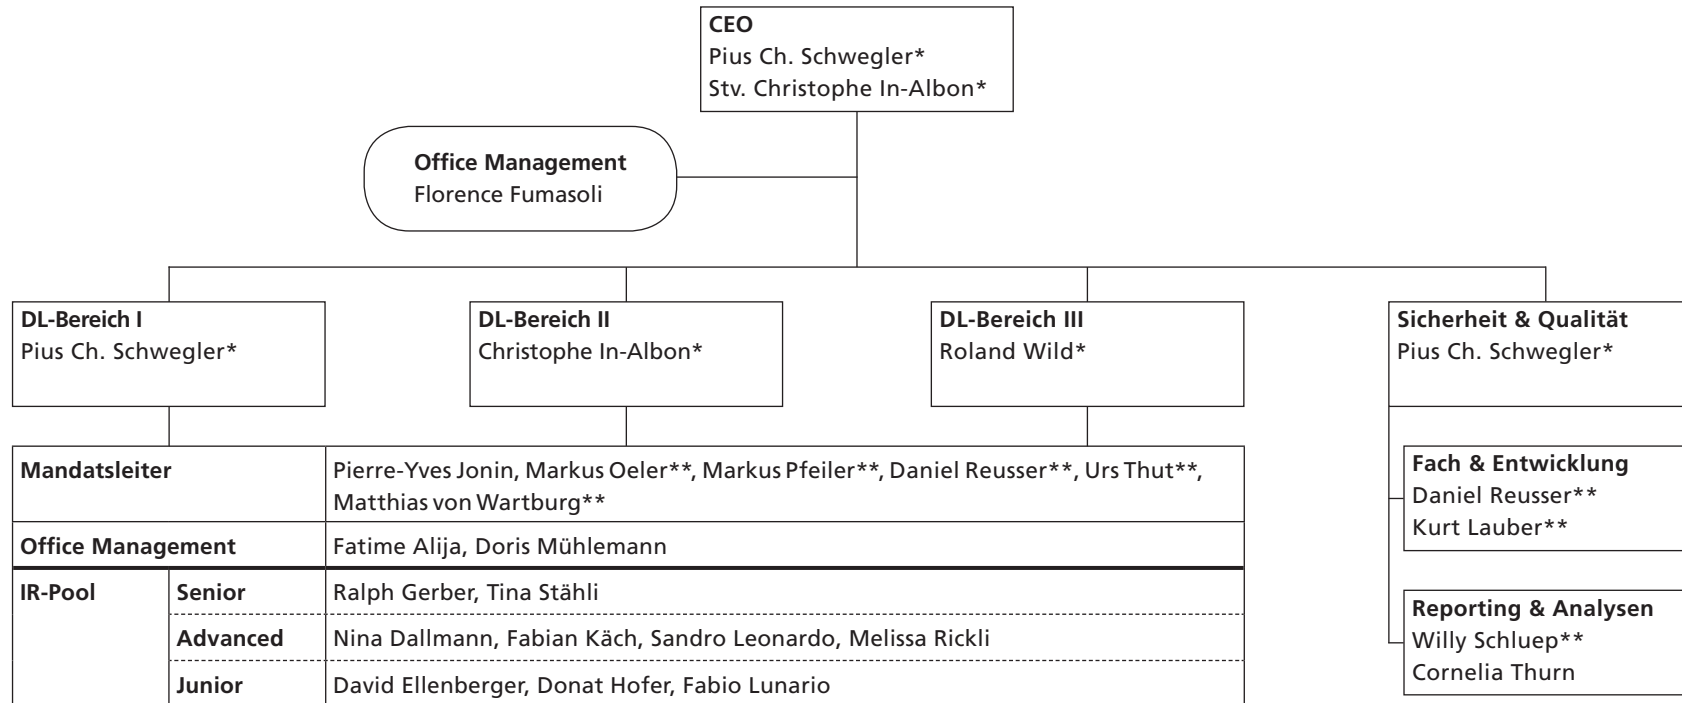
**CEO**
Pius Ch. Schwegler*
Stv. Christophe In-Albon*

**Office Management**
Florence Fumasoli

**DL-Bereich I**
Pius Ch. Schwegler*

**DL-Bereich II**
Christophe In-Albon*

**DL-Bereich III**
Roland Wild*

**Sicherheit & Qualität**
Pius Ch. Schwegler*

| **Mandatsleiter** | | Pierre-Yves Jonin, Markus Oeler**, Markus Pfeiler**, Daniel Reusser**, Urs Thut**, Matthias von Wartburg** |
|---|---|---|
| **Office Management** | | Fatime Alija, Doris Mühlemann |
| **IR-Pool** | **Senior** | Ralph Gerber, Tina Stähli |
| | **Advanced** | Nina Dallmann, Fabian Käch, Sandro Leonardo, Melissa Rickli |
| | **Junior** | David Ellenberger, Donat Hofer, Fabio Lunario |

**Fach & Entwicklung**
Daniel Reusser**
Kurt Lauber**

**Reporting & Analysen**
Willy Schluep**
Cornelia Thurn